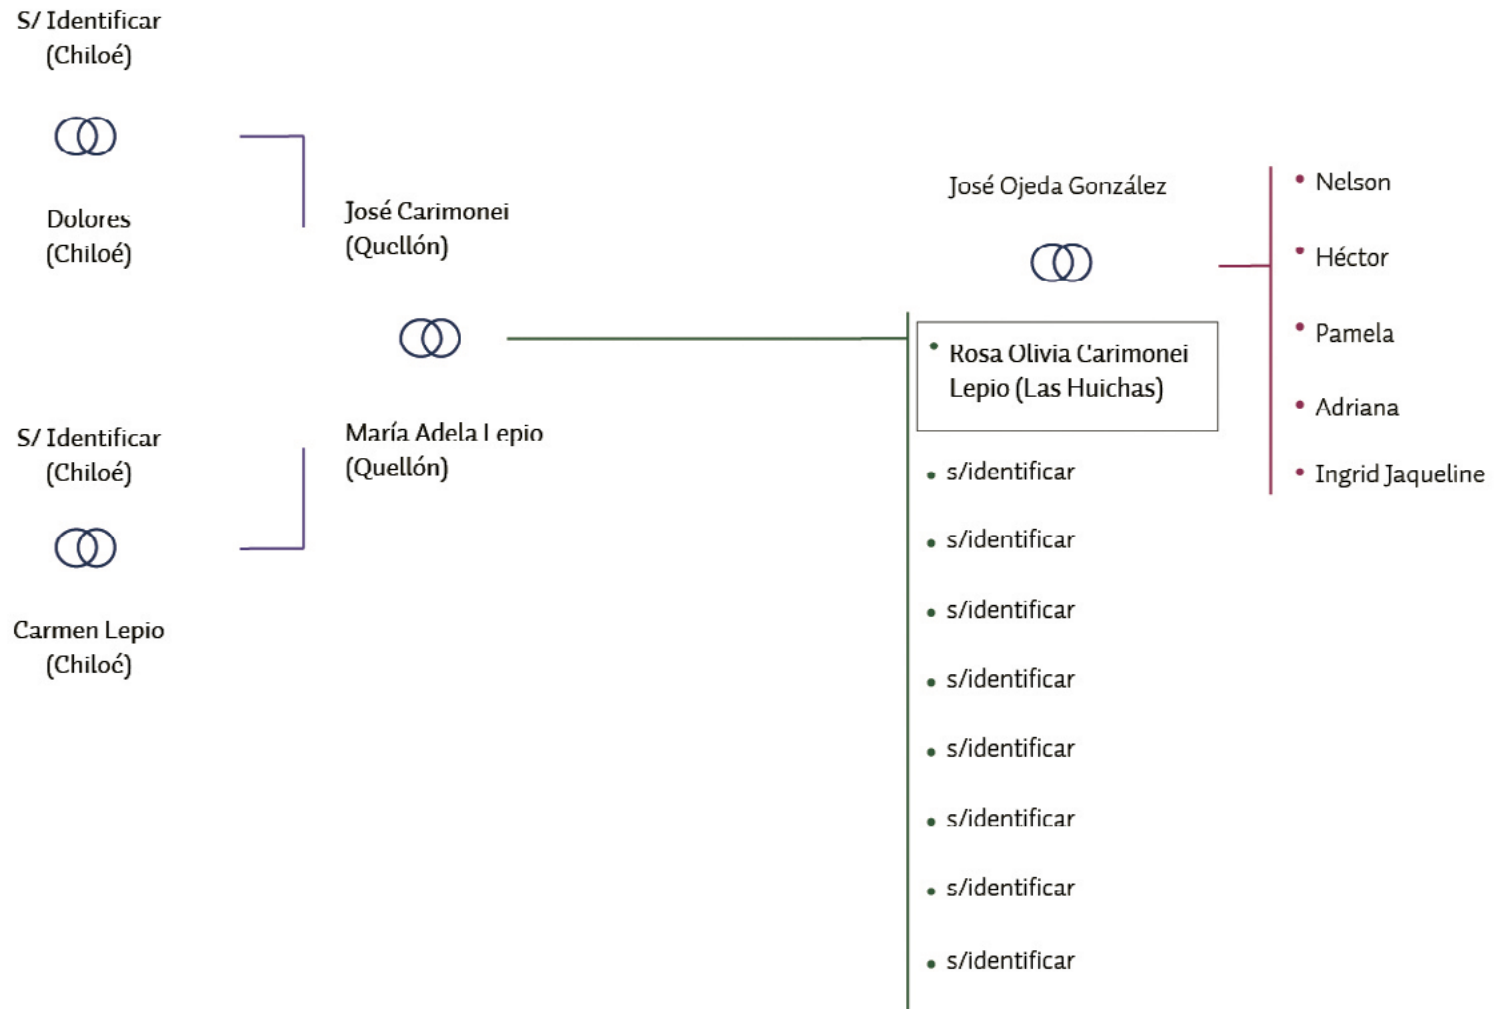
S/ Identificar
(Chiloé)

Dolores
(Chiloé)

S/ Identificar
(Chiloé)

Carmen Lepio
(Chiloé)

José Carimonei
(Quellón)

María Adela Lepio
(Quellón)

José Ojeda González

• Rosa Olivia Carimonei Lepio (Las Huichas)
• s/identificar
• s/identificar
• s/identificar
• s/identificar
• s/identificar
• s/identificar
• s/identificar
• s/identificar

• Nelson
• Héctor
• Pamela
• Adriana
• Ingrid Jaqueline